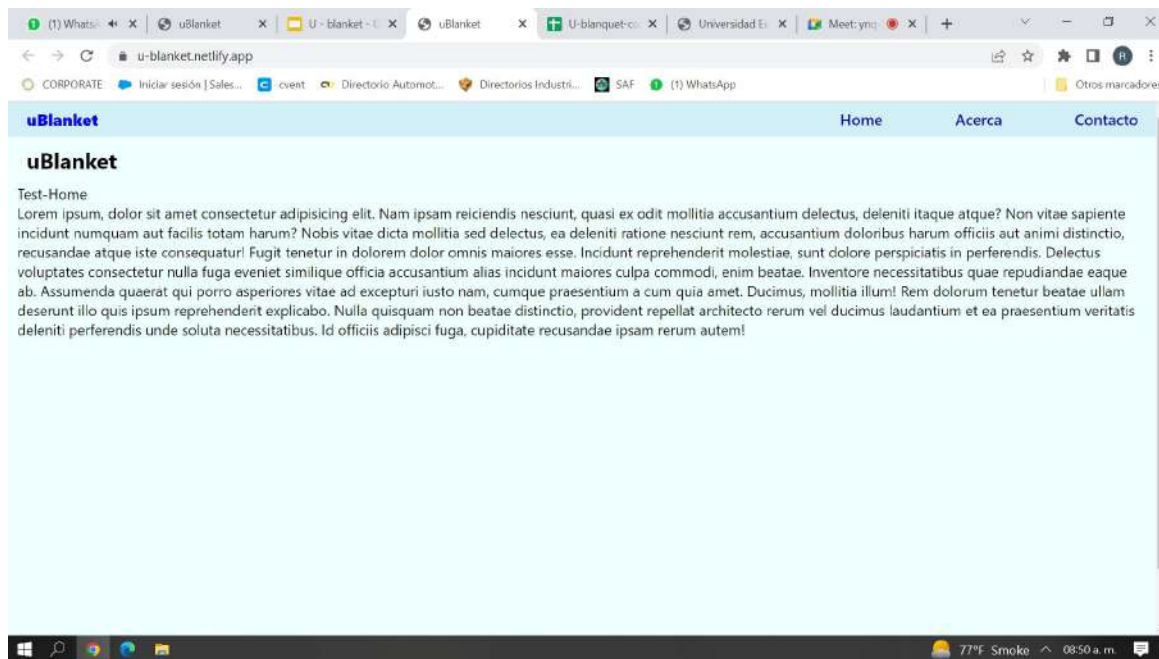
(1) Whats | uBlanket | U - blanket - | uBlanket | U-blanquet-c | Universidad E | Meet: ynq | +

u-blanket.netlify.app

CORPORATE | Iniciar sesión | Sales... | cvent | Directorio Automot... | Directorios Industri... | SAF | (1) WhatsApp | Otros marcadore

uBlanket | Home | Acerca | Contacto

uBlanket

Test-Home
Lorem ipsum, dolor sit amet consectetur adipisicing elit. Nam ipsam reiciendis nesciunt, quasi ex odit mollitia accusantium delectus, deleniti itaque atque? Non vitae sapiente incidunt numquam aut facilis totam harum? Nobis vitae dicta mollitia sed delectus, ea deleniti ratione nesciunt rem, accusantium doloribus harum officiis aut animi distinctio, recusandae atque iste consequatur! Fugit tenetur in dolorem dolor omnis maiores esse. Incidunt reprehenderit molestiae, sunt dolore perspiciatis in perferendis. Delectus voluptates consectetur nulla fuga eveniet similique officia accusantium alias incidunt maiores culpa commodi, enim beatae. Inventore necessitatibus quae repudiandae eaque ab. Assumenda quaerat qui porro asperiores vitae ad excepturi iusto nam, cumque praesentium a cum quia amet. Ducimus, mollitia illum! Rem dolorum tenetur beatae ullam deserunt illo quis ipsum reprehenderit explicabo. Nulla quisquam non beatae distinctio, provident repellat architecto rerum vel ducimus laudantium et ea praesentium veritatis deleniti perferendis unde soluta necessitatibus. Id officiis adipisci fuga, cupiditate recusandae ipsam rerum autem!

77°F Smoke 08:50 a. m.